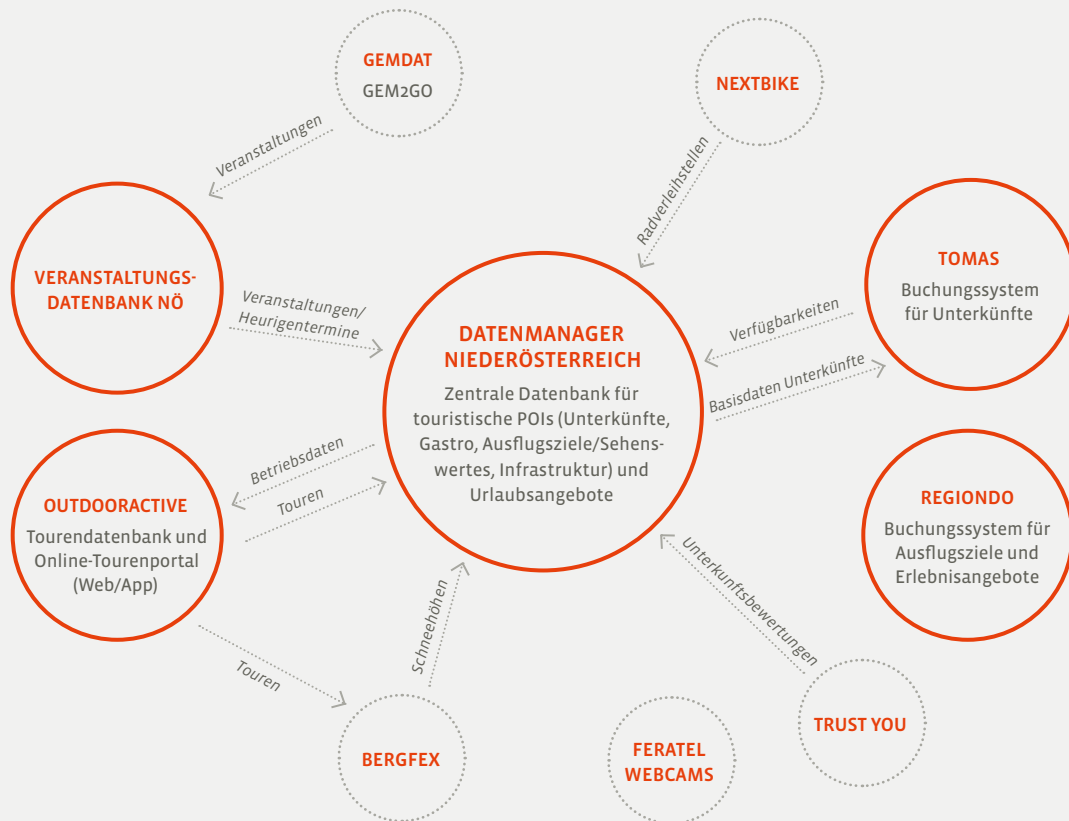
GEMDAT
GEM2GO

NEXTBIKE

Veranstaltungen

Radverleihstellen

VERANSTALTUNGS-DATENBANK NÖ

TOMAS
Buchungssystem für Unterkünfte

Veranstaltungen/ Heurigentermine

DATENMANAGER NIEDERÖSTERREICH
Zentrale Datenbank für touristische POIs (Unterkünfte, Gastro, Ausflugsziele/Sehenswertes, Infrastruktur) und Urlaubsangebote

Verfügbarkeiten

Basisdaten Unterkünfte

Betriebsdaten

Touren

OUTDOORACTIVE
Tourendatenbank und Online-Tourenportal (Web/App)

REGIONDO
Buchungssystem für Ausflugsziele und Erlebnisangebote

Unterkunftsbewertungen

Schneehöhen

Touren

BERGFEX

FERATEL WEBCAMS

TRUST YOU